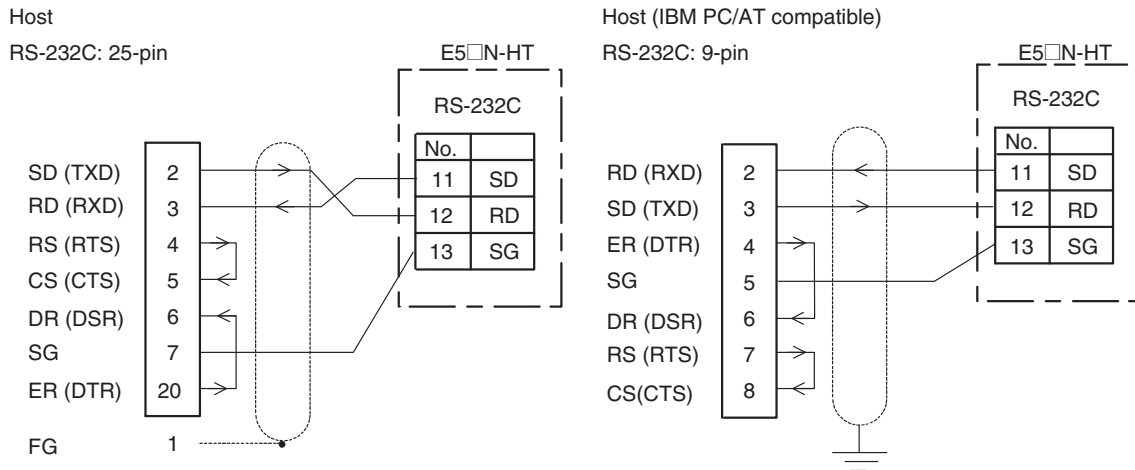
Host

RS-232C: 25-pin

E5□N-HT

RS-232C

| No. | |
|---|---|
| 11 | SD |
| 12 | RD |
| 13 | SG |

SD (TXD) 2
RD (RXD) 3
RS (RTS) 4
CS (CTS) 5
DR (DSR) 6
SG 7
ER (DTR) 20
FG 1

Host (IBM PC/AT compatible)

RS-232C: 9-pin

E5□N-HT

RS-232C

| No. | |
|---|---|
| 11 | SD |
| 12 | RD |
| 13 | SG |

RD (RXD) 2
SD (TXD) 3
ER (DTR) 4
SG 5
DR (DSR) 6
RS (RTS) 7
CS(CTS) 8